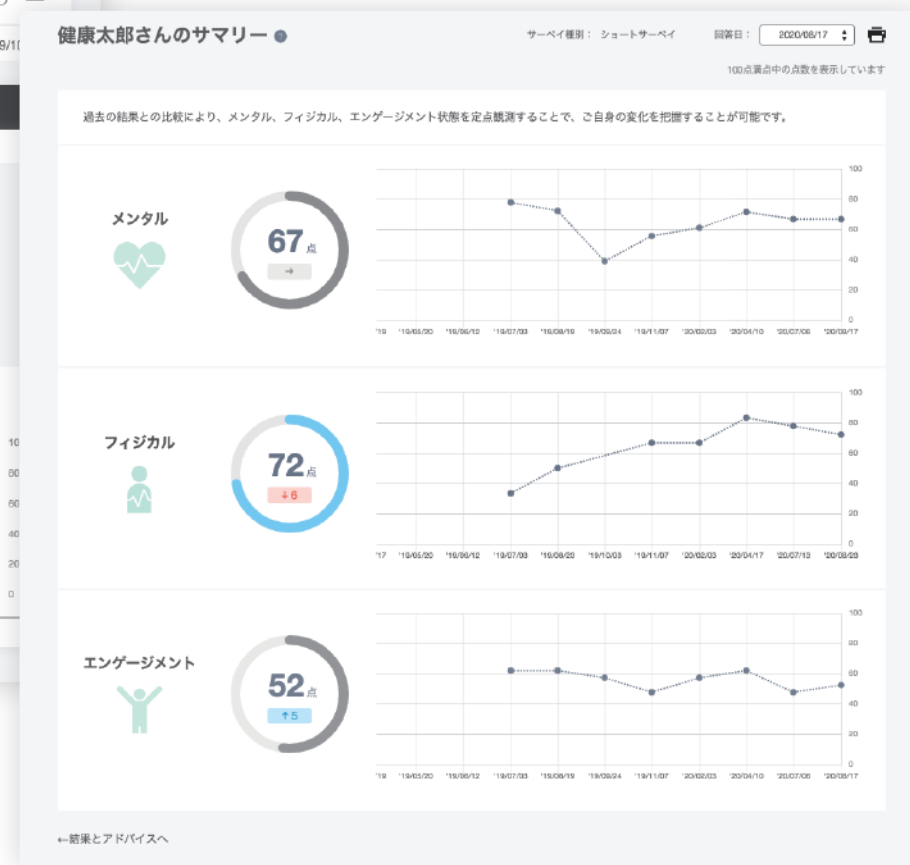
健康太郎さんのサマリー

サーベイ種別： ショートサーベイ　回答日： 2020/06/17

100点満点中の点数を表示しています

過去の結果との比較により、メンタル、フィジカル、エンゲージメント状態を定点観測することで、ご自身の変化を把握することが可能です。

メンタル

67点

→

100 80 60 40 20 0

'19 '19/05/20 '19/06/12 '19/07/03 '19/08/19 '19/09/24 '19/11/07 '20/02/03 '20/04/10 '20/07/06 '20/08/17

フィジカル

72点

↓6

100 80 60 40 20 0

'17 '19/05/20 '19/06/12 '19/07/03 '19/08/20 '19/10/03 '19/11/07 '20/02/03 '20/04/17 '20/07/13 '20/08/28

エンゲージメント

52点

↑5

100 80 60 40 20 0

'19 '19/05/20 '19/06/12 '19/07/03 '19/08/19 '19/09/24 '19/11/07 '20/02/03 '20/04/10 '20/07/06 '20/08/17

←結果とアドバイスへ